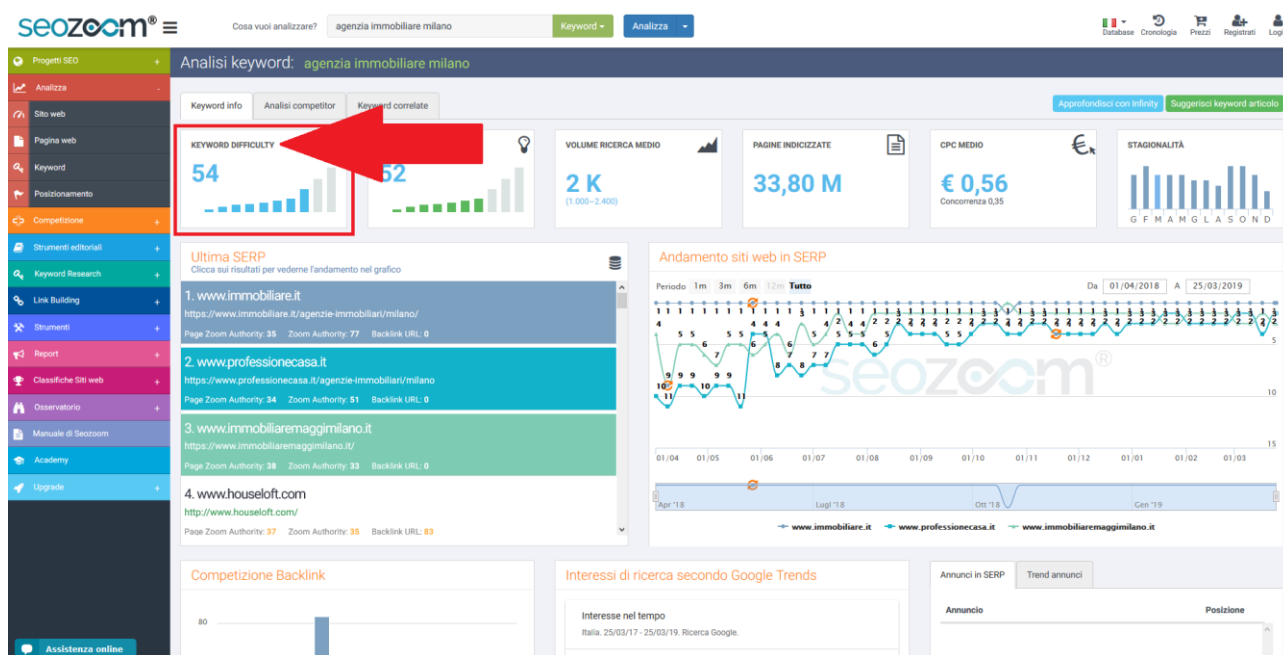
seozoom® ≡

Cosa vuoi analizzare? agenzia immobiliare milano Keyword ▾ Analizza ▾

Database Cronologia Prezzi Registrati Logi

Progetti SEO +
Analizza -
Sito web
Pagina web
Keyword
Posizionamento
Competizione +
Strumenti editoriali +
Keyword Research +
Link Building +
Strumenti +
Report +
Classifiche Siti web +
Osservatorio +
Manuale di Seozoom
Academy
Upgrade +

Assistenza online

Analisi keyword: agenzia immobiliare milano

Keyword info | Analisi competitor | Keyword correlate

Approfondisci con Infinity | Suggerisci keyword articolo

KEYWORD DIFFICULTY
54

52

VOLUME RICERCA MEDIO
2 K
(1.000÷2.400)

PAGINE INDICIZZATE
33,80 M

CPC MEDIO
€ 0,56
Concorrenza 0,35

STAGIONALITÀ
G F M A M G L A S O N D

Ultima SERP
Clicca sui risultati per vederne l'andamento nel grafico

1. www.immobiliare.it
https://www.immobiliare.it/agenzie-immobiliari/milano/
Page Zoom Authority: 35 Zoom Authority: 77 Backlink URL: 0

2. www.professionecasa.it
https://www.professionecasa.it/agenzie-immobiliari/milano
Page Zoom Authority: 34 Zoom Authority: 51 Backlink URL: 0

3. www.immobiliaremaggimilano.it
https://www.immobiliaremaggimilano.it/
Page Zoom Authority: 38 Zoom Authority: 33 Backlink URL: 0

4. www.houseloft.com
http://www.houseloft.com/
Page Zoom Authority: 37 Zoom Authority: 35 Backlink URL: 83

Andamento siti web in SERP

Periodo 1m 3m 6m 12m Tutto

Da 01/04/2018 A 25/03/2019

01/04 01/05 01/06 01/07 01/08 01/09 01/10 01/11 01/12 01/01 01/02 01/03

Apr '18 Lug '18 Ott '18 Gen '19

www.immobiliare.it www.professionecasa.it www.immobiliaremaggimilano.it

Competizione Backlink
80

Interessi di ricerca secondo Google Trends
Interesse nel tempo
Italia. 25/03/17 - 25/03/19. Ricerca Google.

Annunci in SERP | Trend annunci
Annuncio Posizione